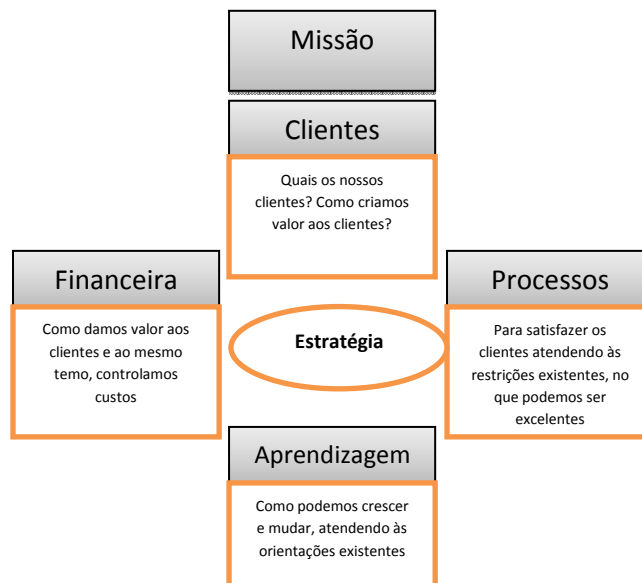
Missão

Clientes

Quais os nossos clientes? Como criamos valor aos clientes?

Financeira

Como damos valor aos clientes e ao mesmo temo, controlamos custos

Estratégia

Processos

Para satisfazer os clientes atendendo às restrições existentes, no que podemos ser excelentes

Aprendizagem

Como podemos crescer e mudar, atendendo às orientações existentes